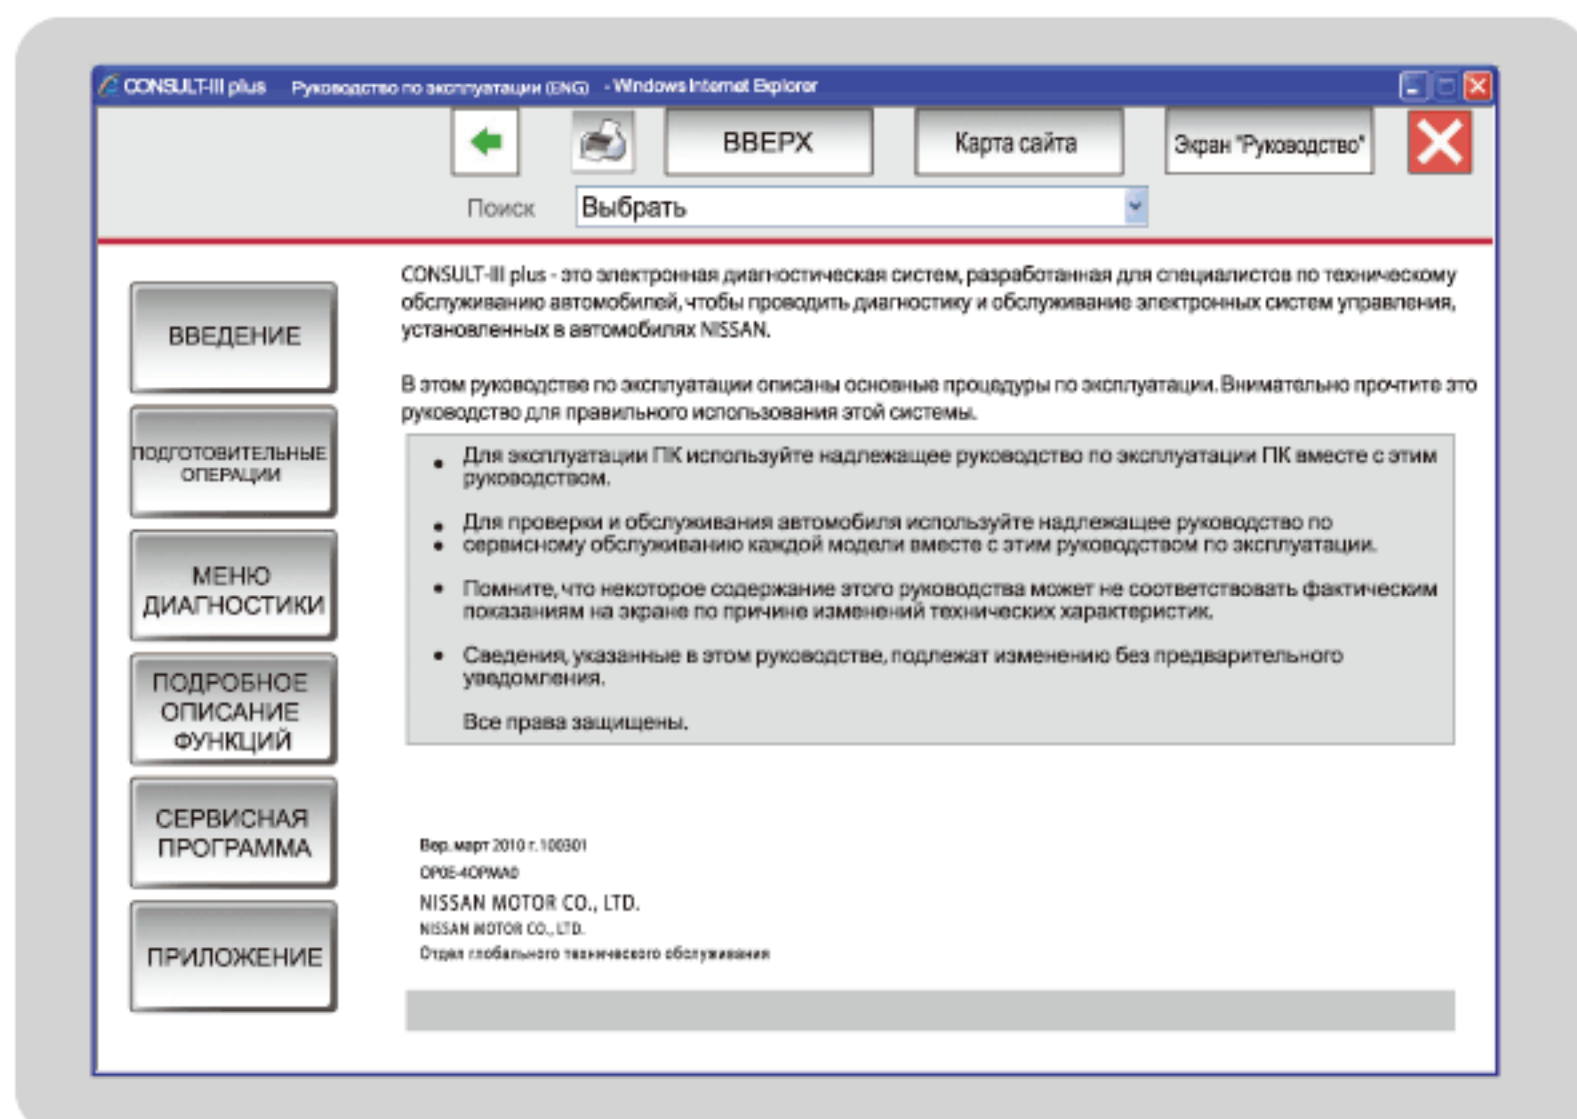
CONSULT-III plus Руководство по эксплуатации (ENG) - Windows Internet Explorer

ВВЕРХ

Карта сайта

Экран "Руководство"

Поиск

Выбрать

ВВЕДЕНИЕ

ПОДГОТОВИТЕЛЬНЫЕ ОПЕРАЦИИ

МЕНЮ ДИАГНОСТИКИ

ПОДРОБНОЕ ОПИСАНИЕ ФУНКЦИЙ

СЕРВИСНАЯ ПРОГРАММА

ПРИЛОЖЕНИЕ

CONSULT-III plus - это электронная диагностическая систем, разработанная для специалистов по техническому обслуживанию автомобилей, чтобы проводить диагностику и обслуживание электронных систем управления, установленных в автомобилях NISSAN.

В этом руководстве по эксплуатации описаны основные процедуры по эксплуатации. Внимательно прочтите это руководство для правильного использования этой системы.

• Для эксплуатации ПК используйте надлежащее руководство по эксплуатации ПК вместе с этим руководством.

• Для проверки и обслуживания автомобиля используйте надлежащее руководство по сервисному обслуживанию каждой модели вместе с этим руководством по эксплуатации.

• Помните, что некоторое содержание этого руководства может не соответствовать фактическим показаниям на экране по причине изменений технических характеристик.

• Сведения, указанные в этом руководстве, подлежат изменению без предварительного уведомления.

Все права защищены.

Вер. март 2010 г. 100301
OP0E-4OPMA0
NISSAN MOTOR CO., LTD.
NISSAN MOTOR CO., LTD.
Отдел глобального технического обслуживания